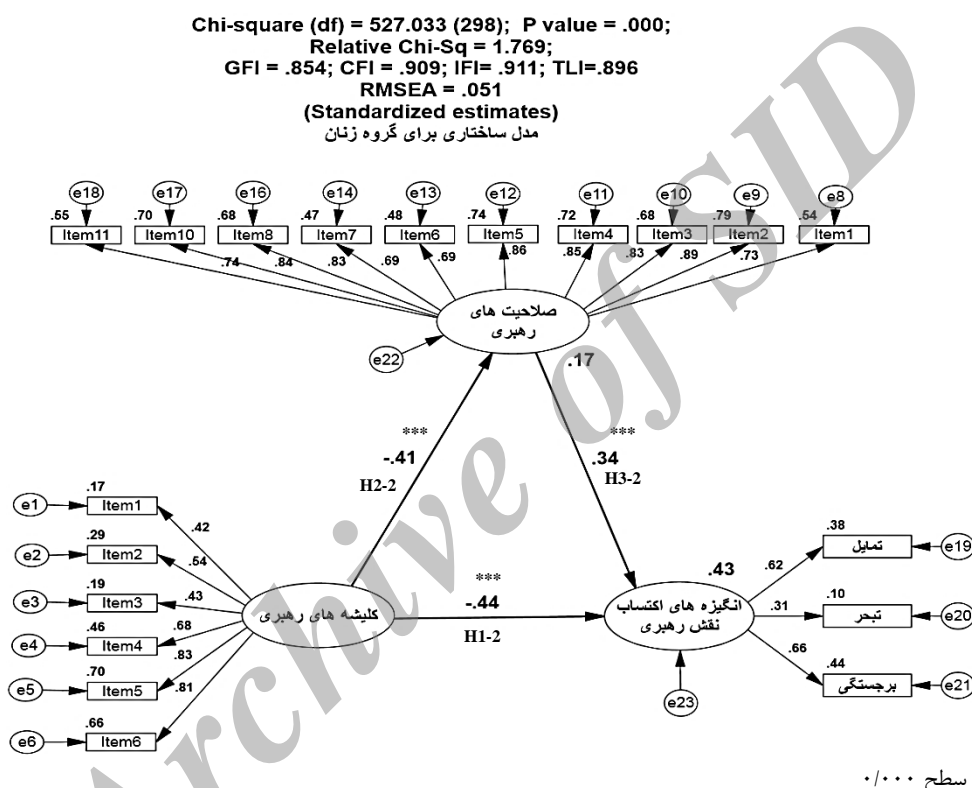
Chi-square (df) = 527.033 (298); P value = .000;
Relative Chi-Sq = 1.769;
GFI = .854; CFI = .909; IFI= .911; TLI=.896
RMSEA = .051
(Standardized estimates)
مدل ساختاری برای گروه زنان

e18 e17 e16 e14 e13 e12 e11 e10 e9 e8

.55 Item11
.70 Item10
.68 Item8
.47 Item7
.48 Item6
.74 Item5
.72 Item4
.68 Item3
.79 Item2
.54 Item1

.74 .84 .83 .69 .69 .86 .85 .83 .89 .73

صلاحیت های رهبری

e22

.17

***
-.41
H2-2

***
.34
H3-2

e1 .17 Item1 .42
e2 .29 Item2 .54
e3 .19 Item3 .43
e4 .46 Item4 .68
e5 .70 Item5 .83
e6 .66 Item6 .81

کلیشه های رهبری

***
-.44
H1-2

.43
انگیزه های اکتساب نقش رهبری

e23

.62 .38 تمایل e19
.31 .10 تبحر e20
.66 .44 برجستگی e21

Archive of SID

سطح ۰/۰۰۰